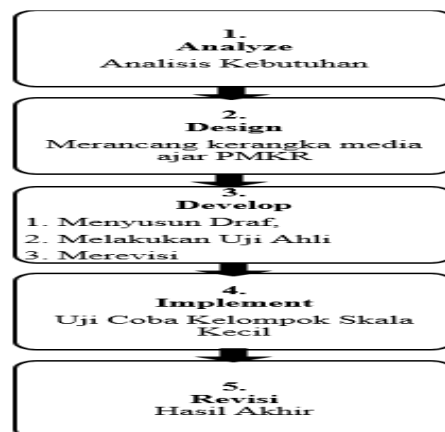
1.
Analyze
Analisis Kebutuhan

2.
Design
Merancang kerangka media ajar PMKR

3.
Develop
1. Menyusun Draf,
2. Melakukan Uji Ahli
3. Merevisi

4.
Implement
Uji Coba Kelompok Skala Kecil

5.
Revisi
Hasil Akhir